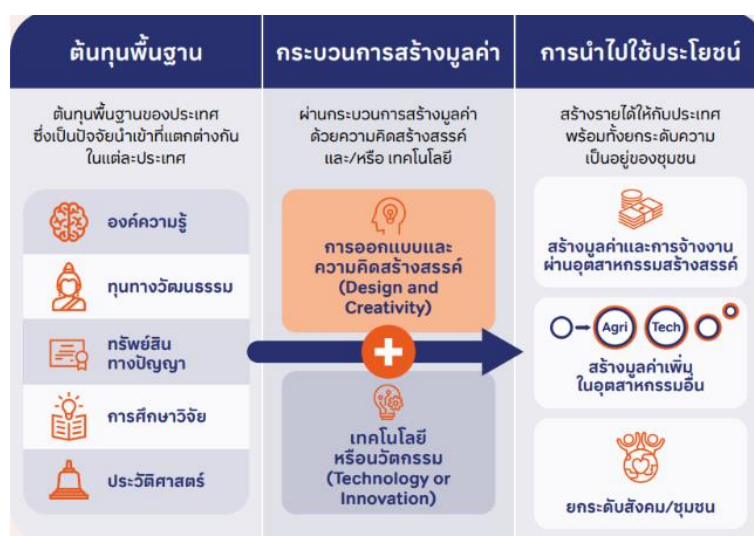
ต้นทุนพื้นฐาน

ต้นทุนพื้นฐานของประเทศ ซึ่งเป็นปัจจัยนำเข้าที่แตกต่างกัน ในแต่ละประเทศ

องค์ความรู้

ทุนทางวัฒนธรรม

ทรัพย์สินทางปัญญา

การศึกษาวิจัย

ประวัติศาสตร์

กระบวนการสร้างมูลค่า

ผ่านกระบวนการสร้างมูลค่า ด้วยความคิดสร้างสรรค์ และ/หรือ เทคโนโลยี

การออกแบบและความคิดสร้างสรรค์ (Design and Creativity)

เทคโนโลยี หรือนวัตกรรม (Technology or Innovation)

การนำไปใช้ประโยชน์

สร้างรายได้ให้กับประเทศ พร้อมทั้งยกระดับความเป็นอยู่ของชุมชน

สร้างมูลค่าและการจ้างงาน ผ่านอุตสาหกรรมสร้างสรรค์

Agri

Tech

สร้างมูลค่าเพิ่ม ในอุตสาหกรรมอื่น

ยกระดับสังคม/ชุมชน